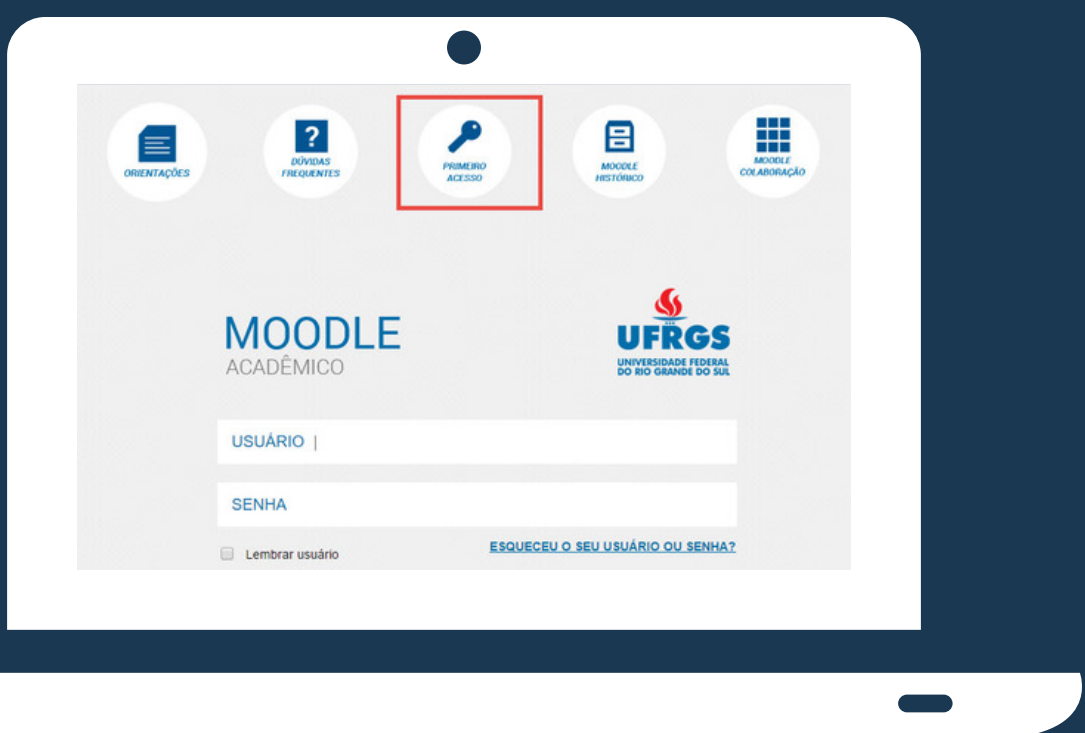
ORIENTAÇÕES

DÚVIDAS FREQUENTES

PRIMEIRO ACESSO

MOODLE HISTÓRICO

MOODLE COLABORAÇÃO

MOODLE
ACADÊMICO

UFRGS
UNIVERSIDADE FEDERAL
DO RIO GRANDE DO SUL

USUÁRIO |

SENHA

Lembrar usuário

ESQUECEU O SEU USUÁRIO OU SENHA?